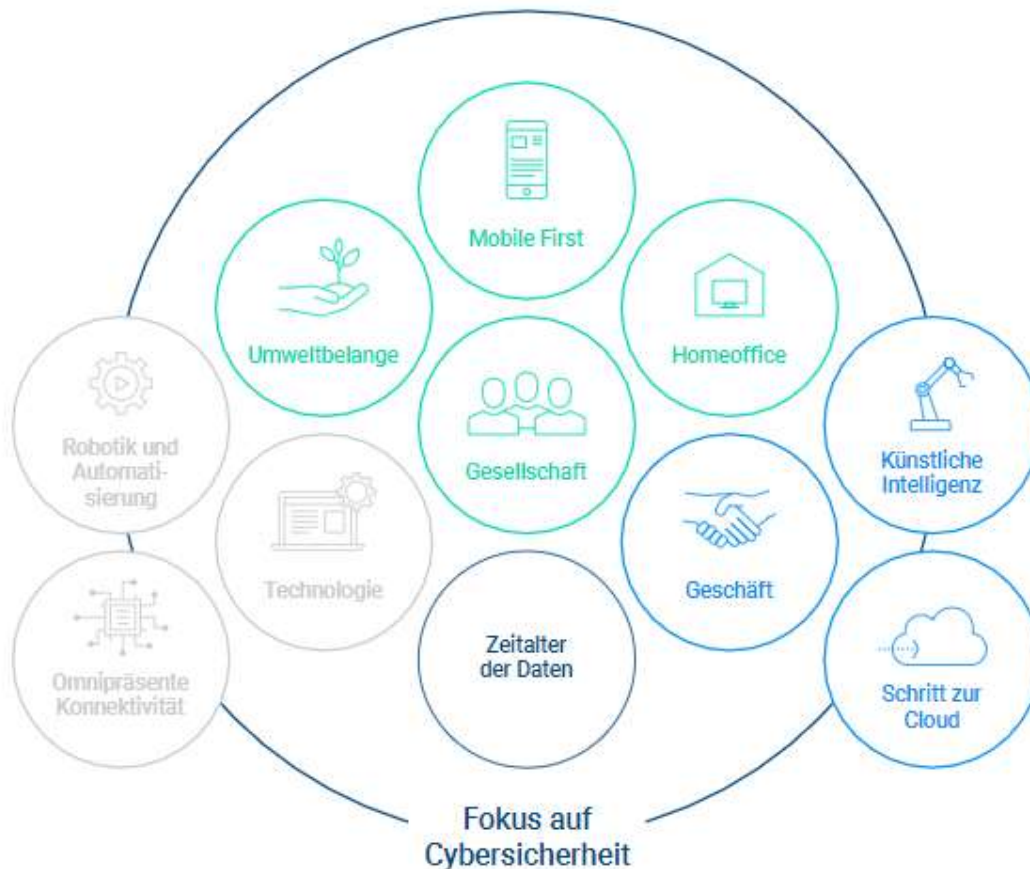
Mobile First

Umweltbelange

Homeoffice

Robotik und Automatisierung

Gesellschaft

Künstliche Intelligenz

Technologie

Geschäft

Zeitalter der Daten

Omnipräsente Konnektivität

Schritt zur Cloud

Fokus auf Cybersicherheit